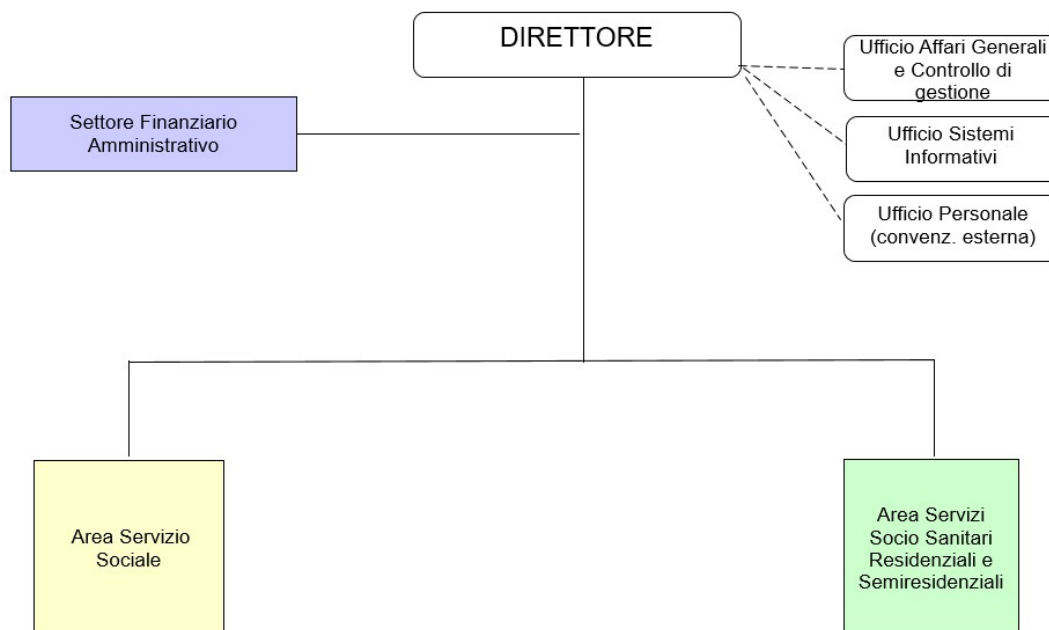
DIRETTORE

Settore Finanziario Amministrativo

Ufficio Affari Generali e Controllo di gestione

Ufficio Sistemi Informativi

Ufficio Personale (convenz. esterna)

Area Servizio Sociale

Area Servizi Socio Sanitari Residenziali e Semiresidenziali